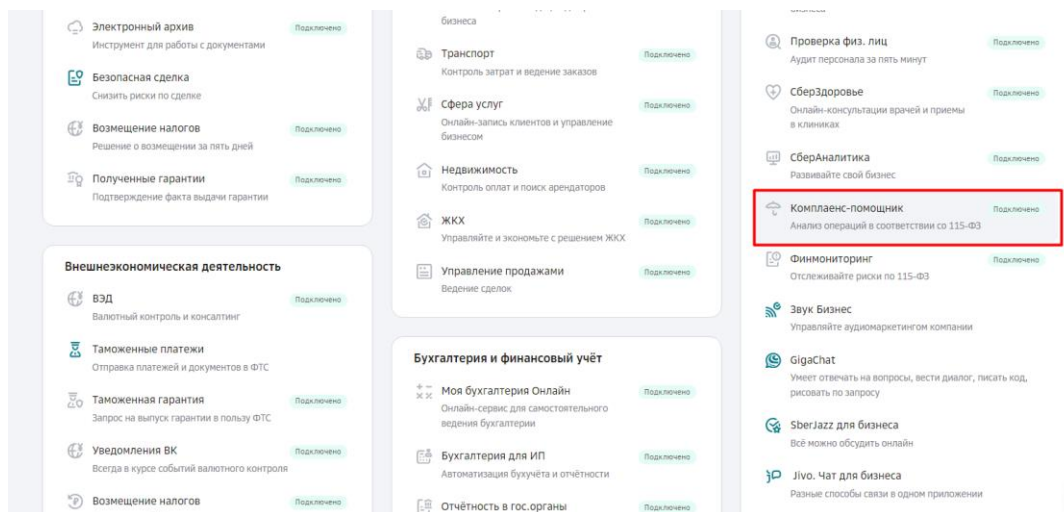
Электронный архив
Инструмент для работы с документами
Подключено

Безопасная сделка
Снизить риски по сделке

Возмещение налогов
Решение о возмещении за пять дней
Подключено

Полученные гарантии
Подтверждение факта выдачи гарантии
Подключено

Внешнеэкономическая деятельность

ВЭД
Валютный контроль и консалтинг
Подключено

Таможенные платежи
Отправка платежей и документов в ФТС

Таможенная гарантия
Запрос на выпуск гарантии в пользу ФТС
Подключено

Уведомления ВК
Всегда в курсе событий валютного контроля
Подключено

Возмещение налогов
Подключено

бизнеса

Транспорт
Контроль затрат и ведение заказов
Подключено

Сфера услуг
Онлайн-запись клиентов и управление бизнесом
Подключено

Недвижимость
Контроль оплат и поиск арендаторов
Подключено

ЖКХ
Управляйте и экономьте с решением ЖКХ
Подключено

Управление продажами
Ведение сделок
Подключено

Бухгалтерия и финансовый учёт

Моя бухгалтерия Онлайн
Онлайн-сервис для самостоятельного ведения бухгалтерии
Подключено

Бухгалтерия для ИП
Автоматизация бухучёта и отчётности
Подключено

Отчётность в гос.органы
Подключено

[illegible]

Проверка физ. лиц
Аудит персонала за пять минут
Подключено

СберЗдоровье
Онлайн-консультации врачей и приемы в клиниках
Подключено

СберАналитика
Развивайте свой бизнес
Подключено

Комплаенс-помощник
Анализ операций в соответствии со 115-ФЗ
Подключено

Финмониторинг
Отслеживайте риски по 115-ФЗ
Подключено

Звук Бизнес
Управляйте аудиомаркетингом компании

GigaChat
Умеет отвечать на вопросы, вести диалог, писать код, рисовать по запросу

SberJazz для бизнеса
Всё можно обсудить онлайн

Jivo. Чат для бизнеса
Разные способы связи в одном приложении